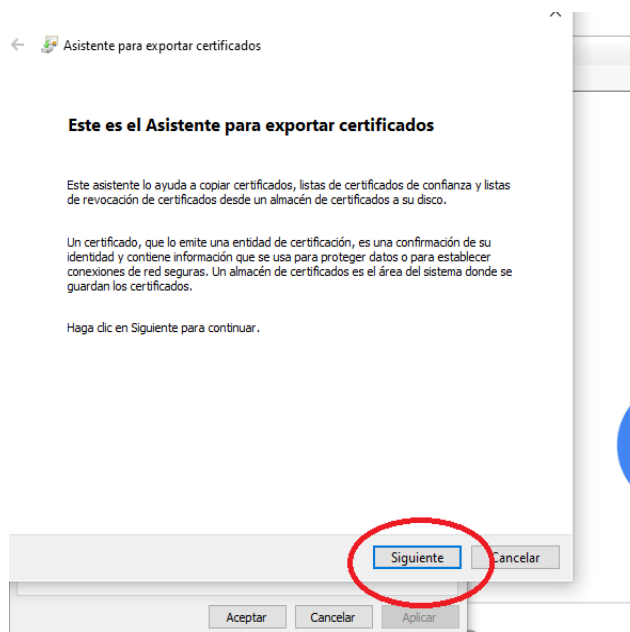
Asistente para exportar certificados

Este es el Asistente para exportar certificados

Este asistente lo ayuda a copiar certificados, listas de certificados de confianza y listas de revocación de certificados desde un almacén de certificados a su disco.

Un certificado, que lo emite una entidad de certificación, es una confirmación de su identidad y contiene información que se usa para proteger datos o para establecer conexiones de red seguras. Un almacén de certificados es el área del sistema donde se guardan los certificados.

Haga clic en Siguiente para continuar.

Siguiente Cancelar

Aceptar Cancelar Aplicar